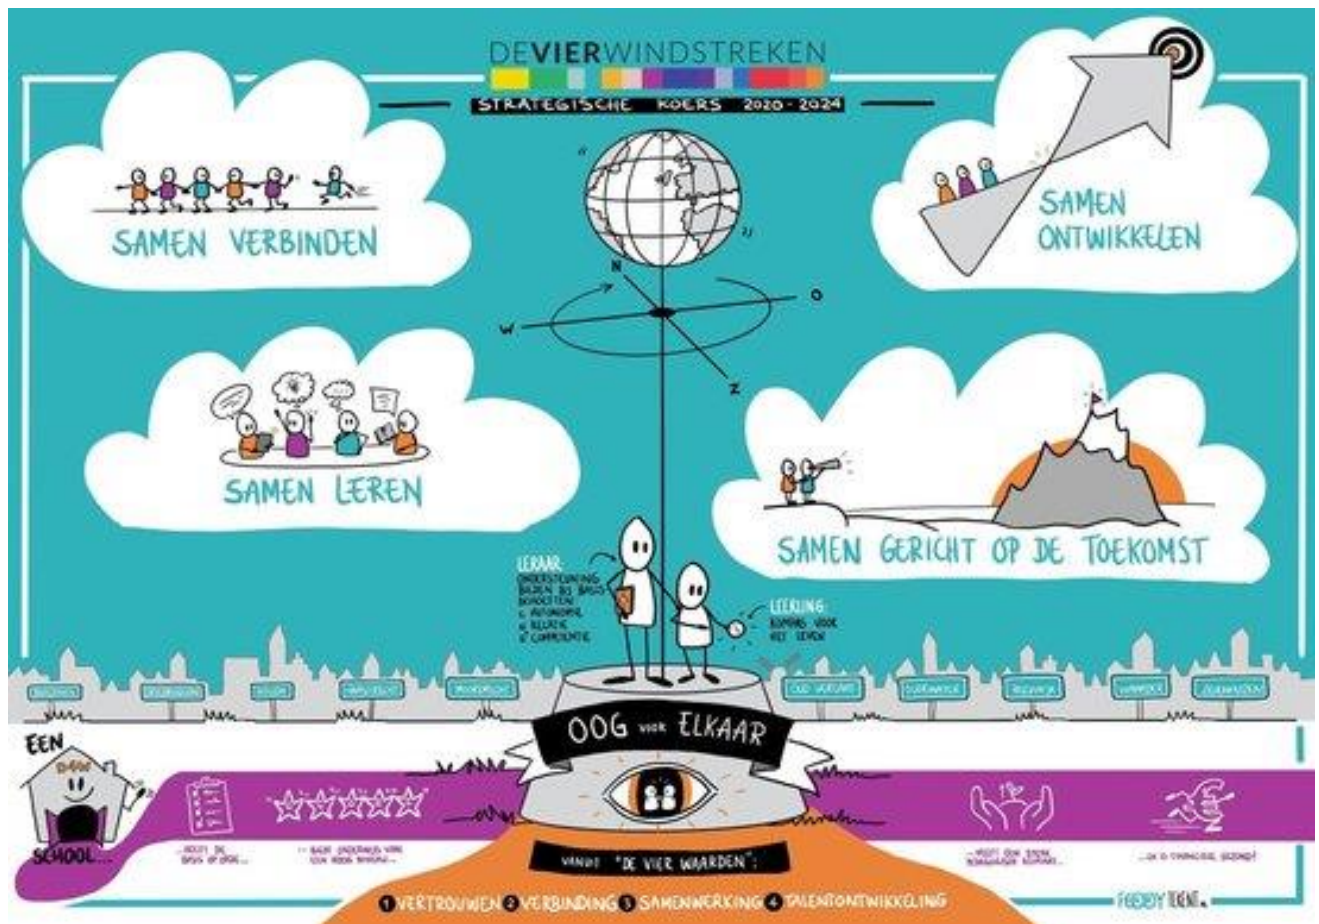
DEVIERWINDSTREKEN

STRATEGISCHE KOERS 2020 - 2024

SAMEN VERBINDEN

SAMEN ONTWIKKELEN

N

O

W

Z

SAMEN LEREN

SAMEN GERICHT OP DE TOEKOMST

LERAAR: ONDERSTEUNING BIEDEN BIJ BASISBEHOEFTEN: AUTONOMIE, RELATIE, COMPETENTIE

LEERLING: KOMPAS VOOR HET LEVEN

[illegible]

OOG VOOR ELKAAR

EEN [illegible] SCHOOL...

...HEEFT DE BASIS OP ORDE...

...BIEDT ONDERWIJS VAN EEN HOOG NIVEAU...

...HEEFT EEN STERK BEWAAKTE KOERS...

...EN IS FINANCIEEL GEZOND!

VANUIT "DE VIER WAARDEN":

1 VERTROUWEN 2 VERBINDING 3 SAMENWERKING 4 TALENTONTWIKKELING

FREDDY TEKENT